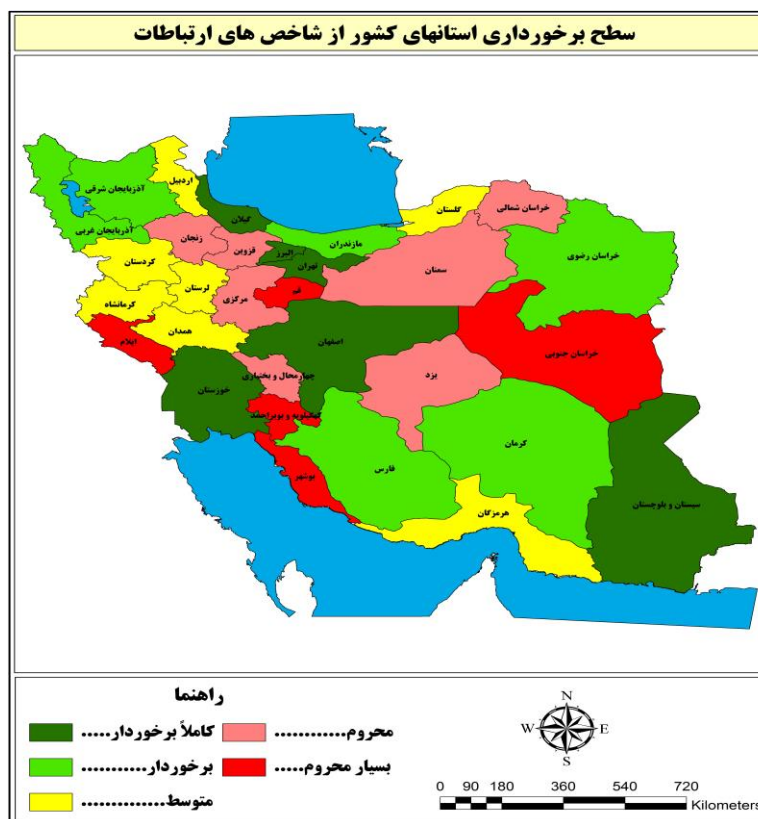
سطح برخورداری استانهای کشور از شاخص های ارتباطات

اردبیل
آذربایجان شرقی
آذربایجان غربی
گیلان
گلستان
خراسان شمالی
زنجان
قزوین
مازندران
البرز
تهران
کردستان
خراسان رضوی
سمنان
قم
مرکزی
لرستان
کرمانشاه
همدان
ایلام
اصفهان
خراسان جنوبی
یزد
چهارمحال و بختیاری
خوزستان
کهگیلویه و بویراحمد
کرمان
فارس
بوشهر
هرمزگان
سیستان و بلوچستان

راهنما
کاملاً برخوردار.....
برخوردار..........
متوسط..........
محروم..........
بسیار محروم.....

N
W
E
S

0 90 180 360 540 720
Kilometers